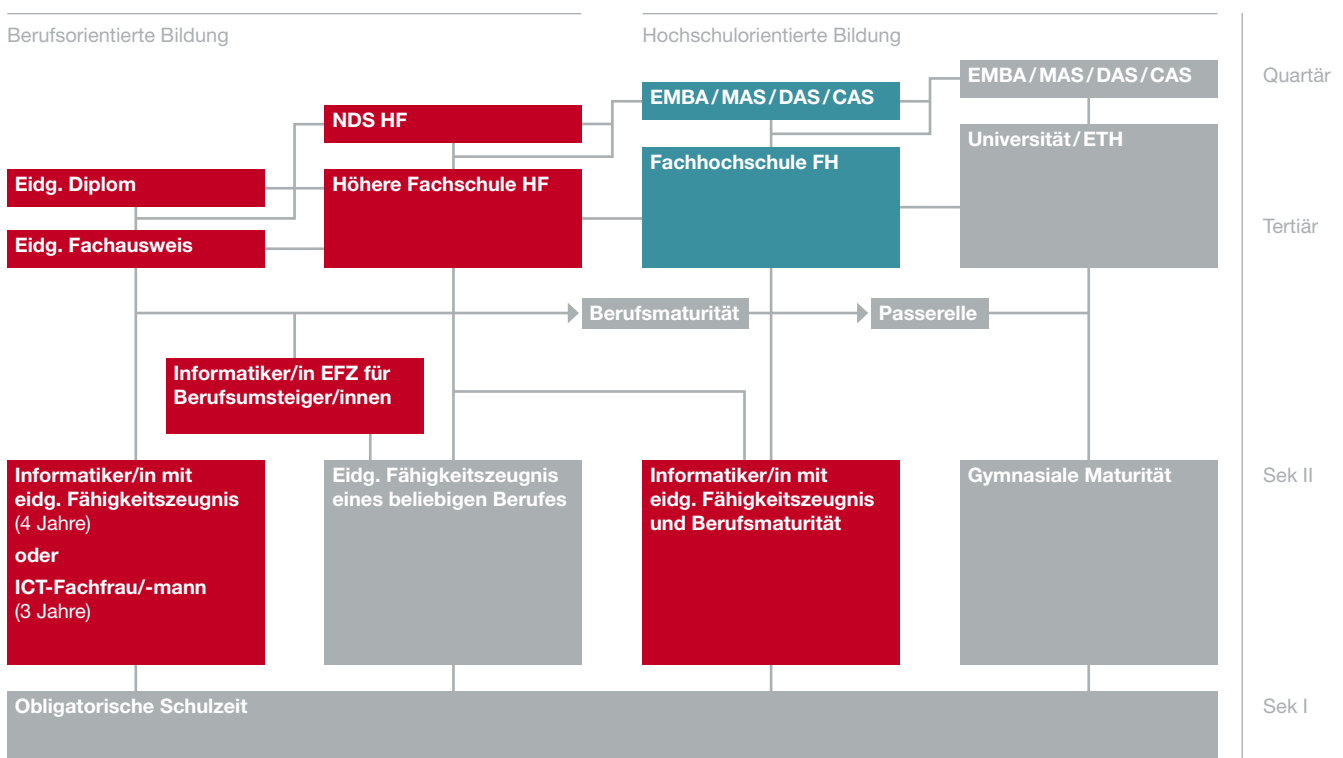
Berufsorientierte Bildung

Hochschulorientierte Bildung

Quartär

Tertiär

Sek II

Sek I

EMBA / MAS / DAS / CAS

EMBA / MAS / DAS / CAS

NDS HF

Universität / ETH

Fachhochschule FH

Eidg. Diplom

Höhere Fachschule HF

Eidg. Fachausweis

Berufsmaturität

Passerelle

Informatiker/in EFZ für Berufsumsteiger/innen

Informatiker/in mit eidg. Fähigkeitszeugnis (4 Jahre)

oder

ICT-Fachfrau/-mann (3 Jahre)

Eidg. Fähigkeitszeugnis eines beliebigen Berufes

Informatiker/in mit eidg. Fähigkeitszeugnis und Berufsmaturität

Gymnasiale Maturität

Obligatorische Schulzeit